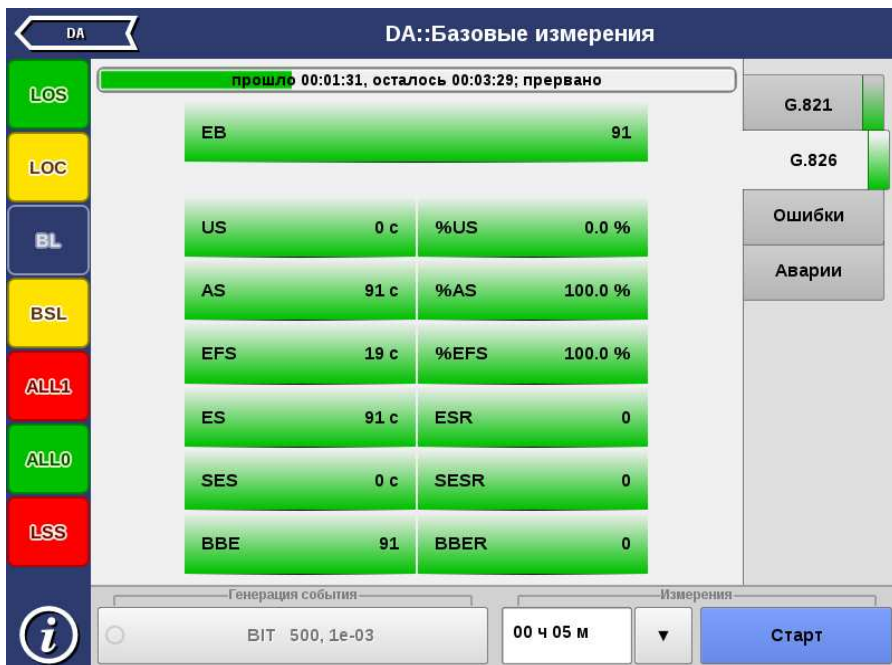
DA

DA::Базовые измерения

LOS
LOC
BL
BSL
ALL1
ALL0
LSS

прошло 00:01:31, осталось 00:03:29; прервано

G.821
G.826
Ошибки
Аварии

| | | | |
|---|---|---|---|
| EB | 91 | | |
| US | 0 с | %US | 0.0 % |
| AS | 91 с | %AS | 100.0 % |
| EFS | 19 с | %EFS | 100.0 % |
| ES | 91 с | ESR | 0 |
| SES | 0 с | SESR | 0 |
| BBE | 91 | BBER | 0 |

Генерация события
BIT 500, 1e-03

Измерения
00 ч 05 м
▼
Старт